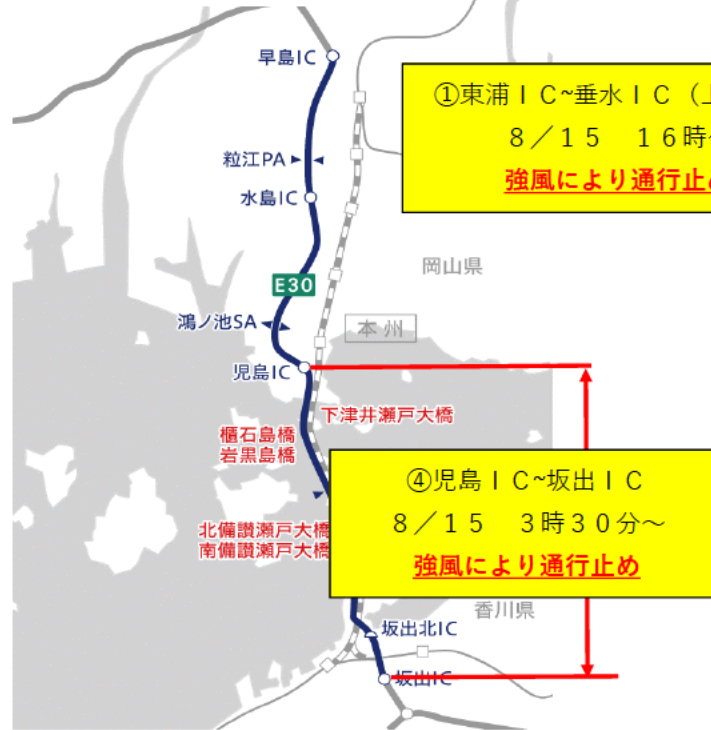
早島IC
粒江PA
水島IC
E30
岡山県
鴻ノ池SA
本州
児島IC
下津井瀬戸大橋
櫃石島橋
岩黒島橋
北備讃瀬戸大橋
南備讃瀬戸大橋
香川県
坂出北IC
坂出IC

①東浦IC~垂水IC（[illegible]
8／15　16時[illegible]
強風により通行止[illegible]

④児島IC~坂出IC
8／15　3時30分～
強風により通行止め